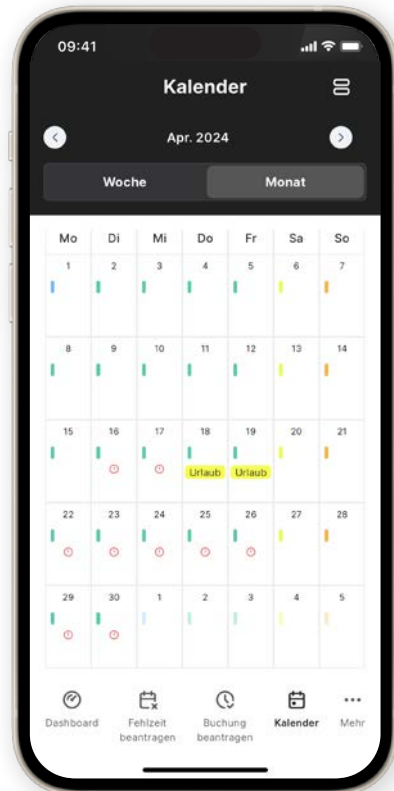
09:41

Kalender

Apr. 2024

Woche | Monat

| Mo | Di | Mi | Do | Fr | Sa | So |
|---|---|---|---|---|---|---|
| 1 | 2 | 3 | 4 | 5 | 6 | 7 |
| 8 | 9 | 10 | 11 | 12 | 13 | 14 |
| 15 | 16 | 17 | 18 Urlaub | 19 Urlaub | 20 | 21 |
| 22 | 23 | 24 | 25 | 26 | 27 | 28 |
| 29 | 30 | 1 | 2 | 3 | 4 | 5 |

Dashboard
Fehlzeit beantragen
Buchung beantragen
Kalender
Mehr